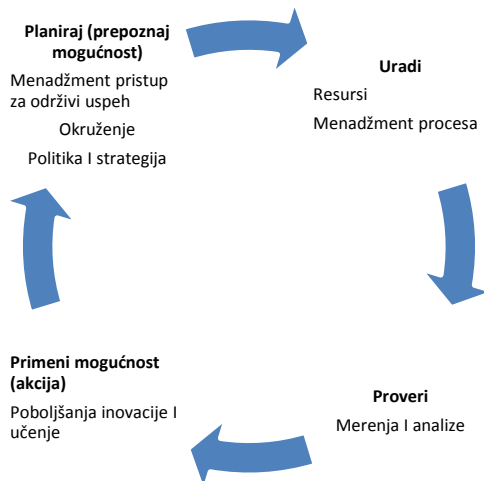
Planiraj (prepoznaj mogućnost)

Menadžment pristup za održivi uspeh

Okruženje

Politika I strategija

Uradi

Resursi

Menadžment procesa

Proveri

Merenja I analize

Primeni mogućnost (akcija)

Poboljšanja inovacije I učenje